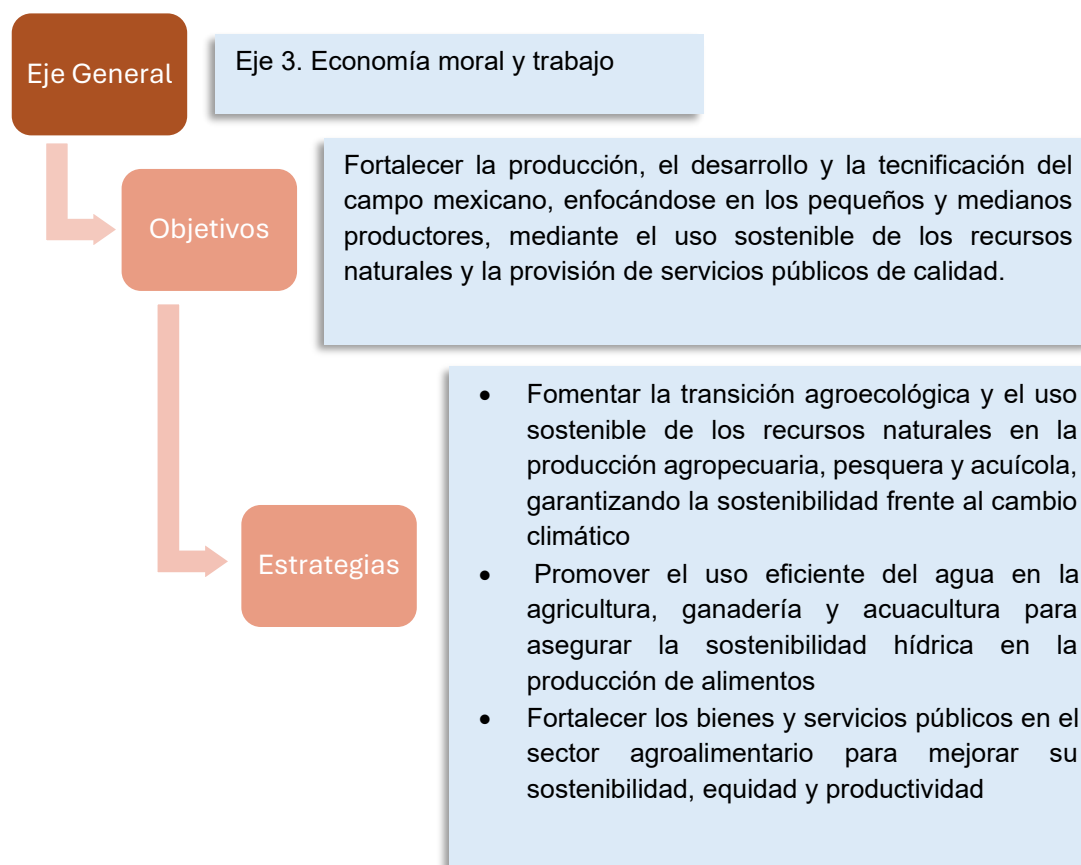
Eje General

Eje 3. Economía moral y trabajo

Objetivos

Fortalecer la producción, el desarrollo y la tecnificación del campo mexicano, enfocándose en los pequeños y medianos productores, mediante el uso sostenible de los recursos naturales y la provisión de servicios públicos de calidad.

Estrategias

- Fomentar la transición agroecológica y el uso sostenible de los recursos naturales en la producción agropecuaria, pesquera y acuícola, garantizando la sostenibilidad frente al cambio climático
- Promover el uso eficiente del agua en la agricultura, ganadería y acuacultura para asegurar la sostenibilidad hídrica en la producción de alimentos
- Fortalecer los bienes y servicios públicos en el sector agroalimentario para mejorar su sostenibilidad, equidad y productividad